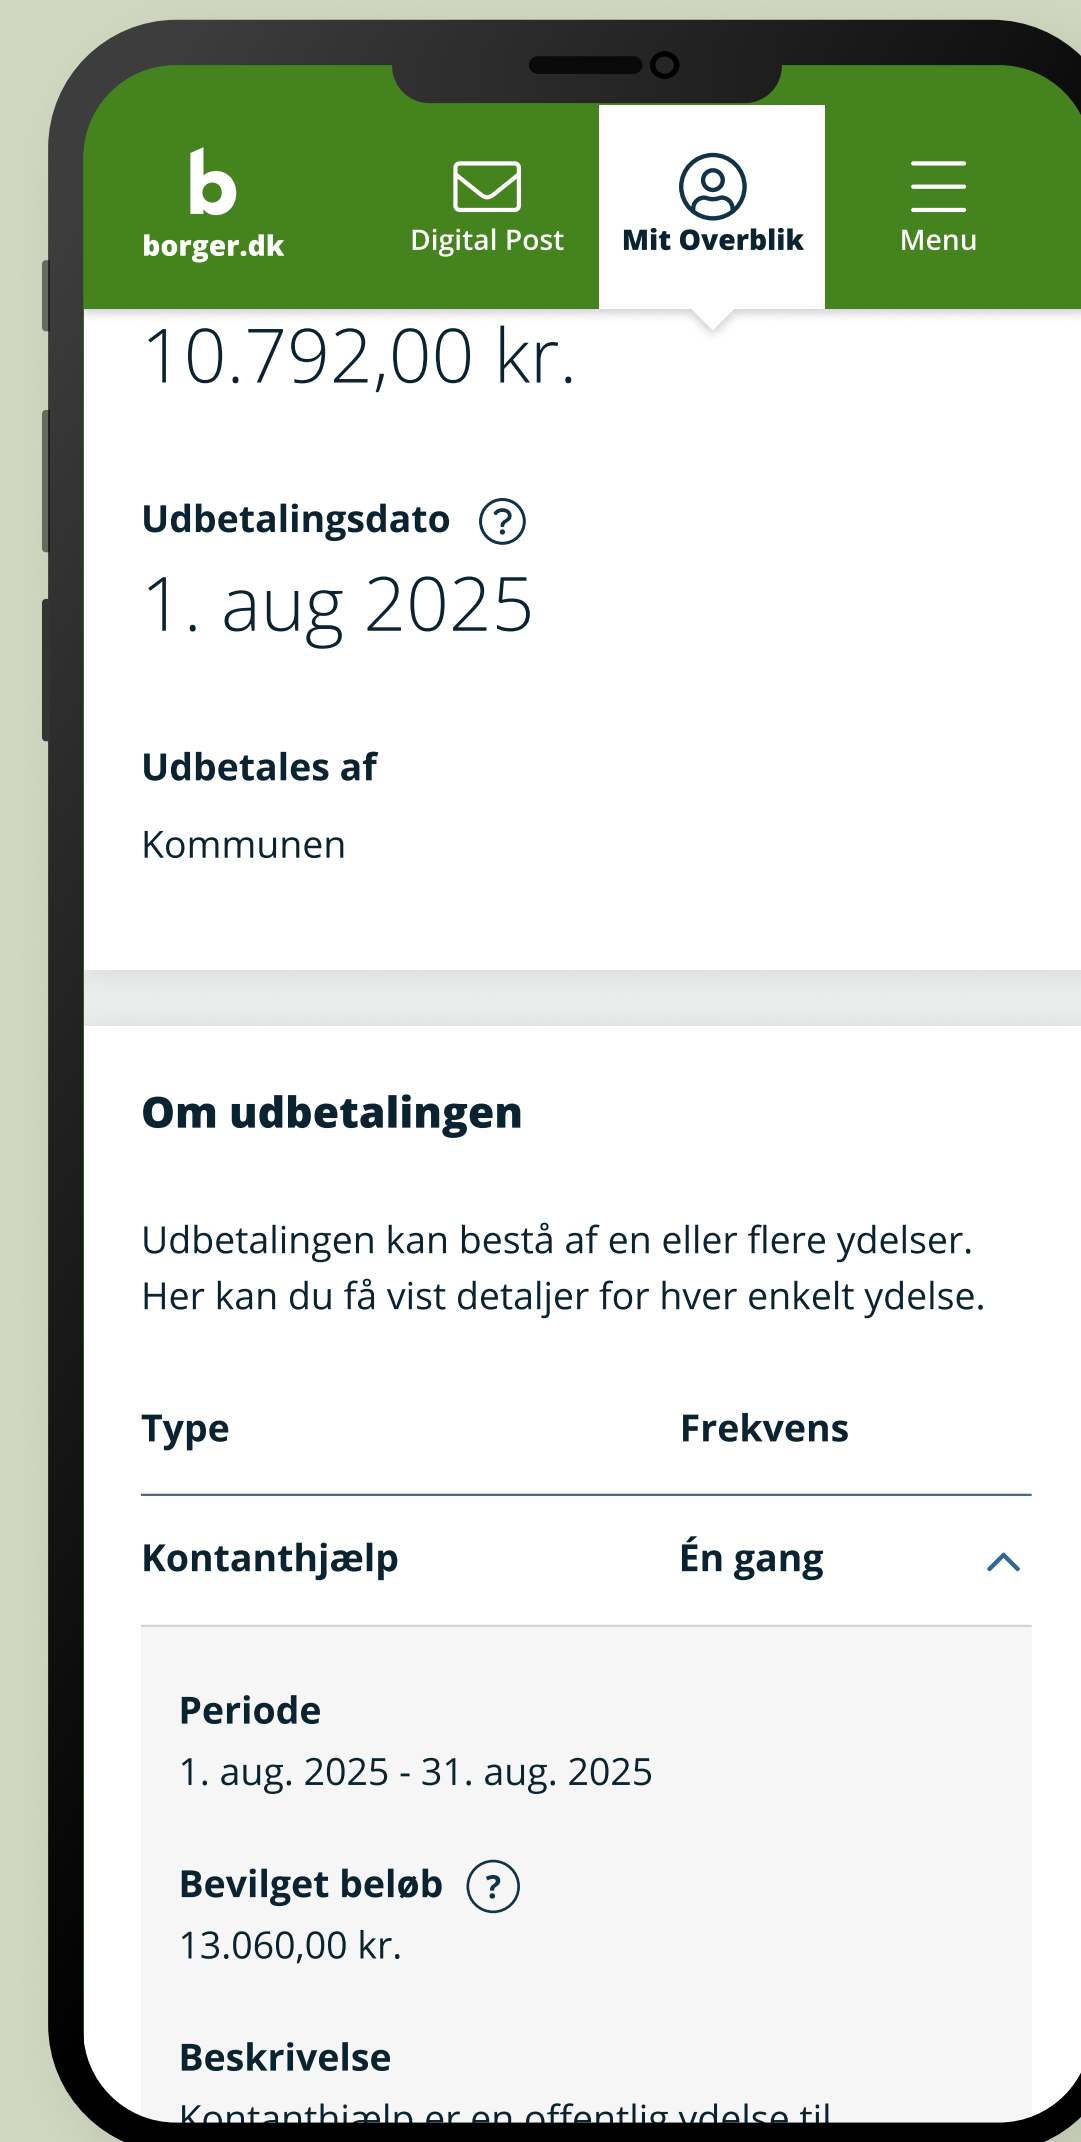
b
borger.dk

Digital Post

Mit Overblik

Menu

10.792,00 kr.

Udbetalingsdato ?

1. aug 2025

Udbetales af

Kommunen

Om udbetalingen

Udbetalingen kan bestå af en eller flere ydelser. Her kan du få vist detaljer for hver enkelt ydelse.

| Type | Frekvens |
|---|---|
| Kontanthjælp | Én gang |

Periode

1. aug. 2025 - 31. aug. 2025

Bevilget beløb ?

13.060,00 kr.

Beskrivelse

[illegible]